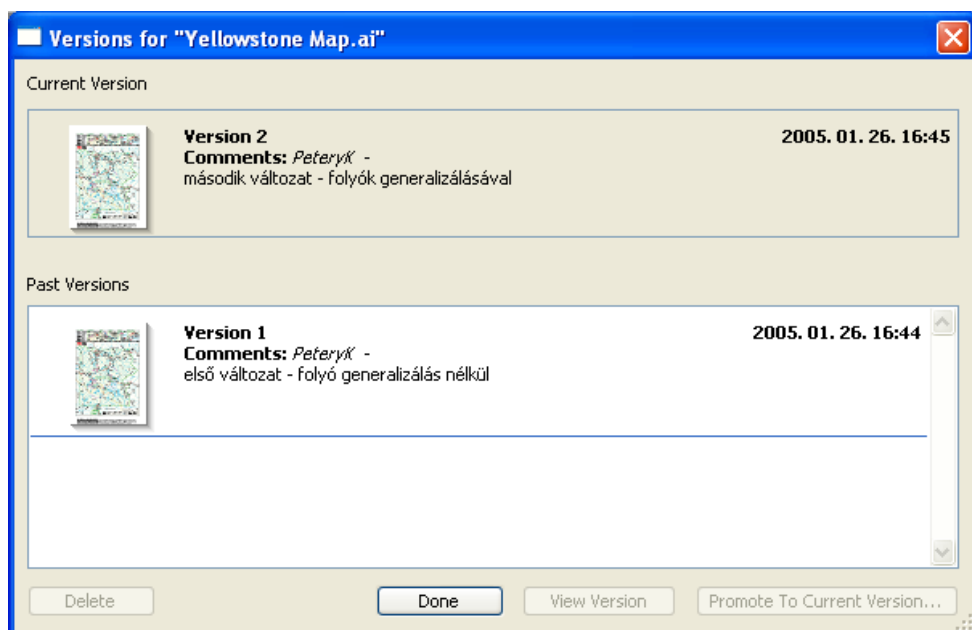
Versions for "Yellowstone Map.ai"

Current Version

Version 2
Comments: PeteryK -
második változat - folyók generalizálásával

2005. 01. 26. 16:45

Past Versions

Version 1
Comments: PeteryK -
első változat - folyó generalizálás nélkül

2005. 01. 26. 16:44

Delete

Done

View Version

Promote To Current Version...